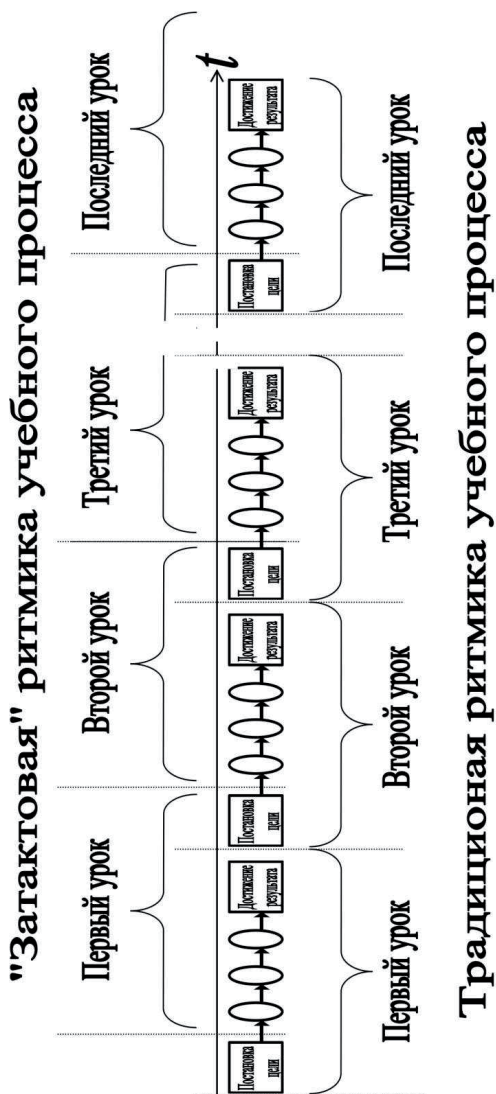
"Затактовая" ритмика учебного процесса

Первый урок

Второй урок

Третий урок

Последний урок

$t$

Постановка цели

Достижение результата

Постановка цели

Достижение результата

Постановка цели

Достижение результата

Постановка цели

Достижение результата

Первый урок

Второй урок

Третий урок

Последний урок

Традиционая ритмика учебного процесса